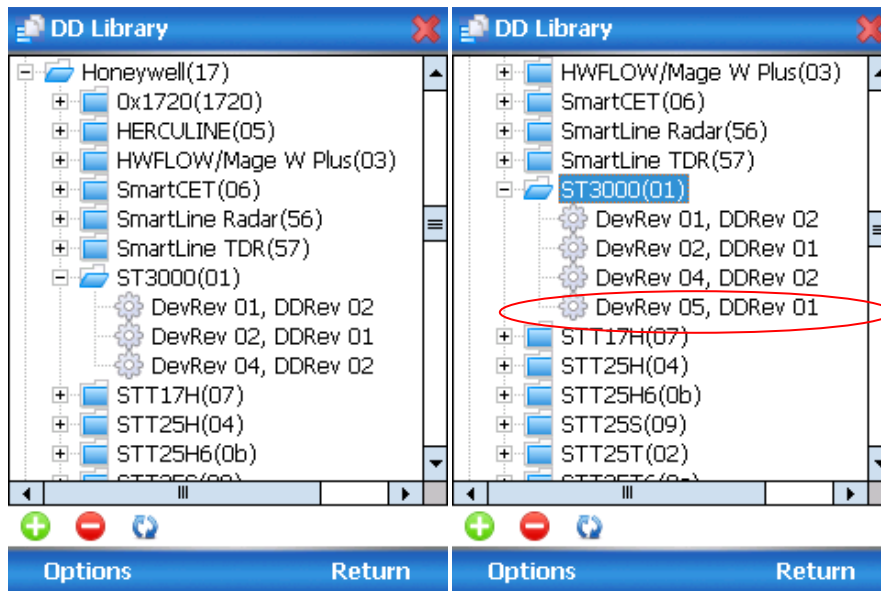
DD Library

Honeywell(17)
0x1720(1720)
HERCULINE(05)
HWFLOW/Mage W Plus(03)
SmartCET(06)
SmartLine Radar(56)
SmartLine TDR(57)
ST3000(01)
DevRev 01, DDRev 02
DevRev 02, DDRev 01
DevRev 04, DDRev 02
STT17H(07)
STT25H(04)
STT25H6(0b)
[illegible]

Options Return

DD Library

HWFLOW/Mage W Plus(03)
SmartCET(06)
SmartLine Radar(56)
SmartLine TDR(57)
ST3000(01)
DevRev 01, DDRev 02
DevRev 02, DDRev 01
DevRev 04, DDRev 02
DevRev 05, DDRev 01
STT17H(07)
STT25H(04)
STT25H6(0b)
STT25S(09)
STT25T(02)
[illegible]

Options Return